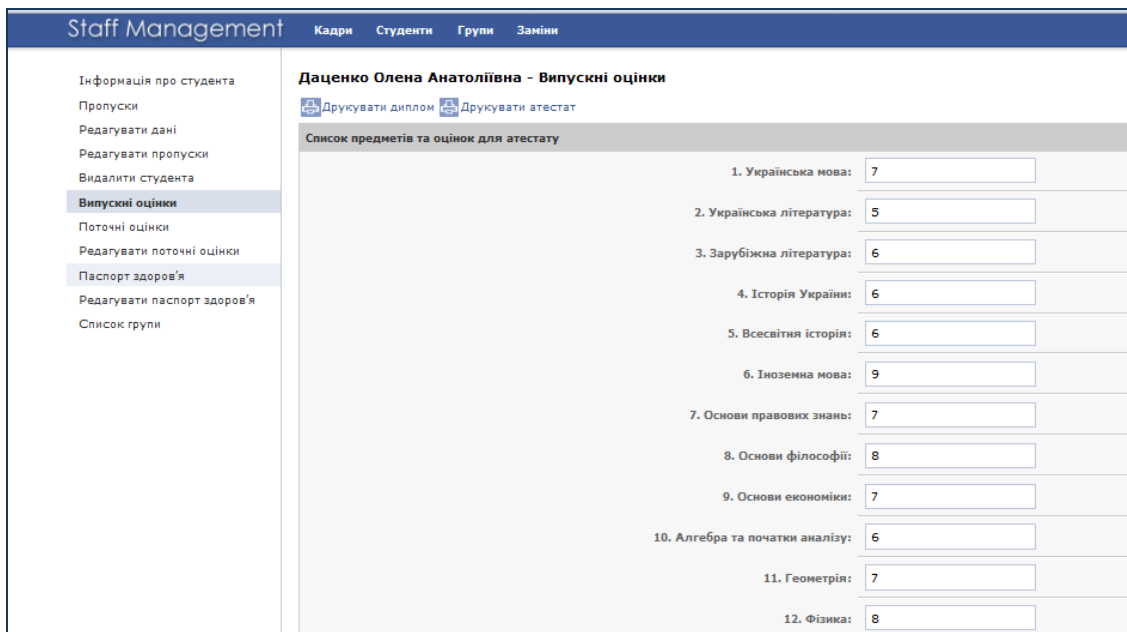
Staff Management Кадри Студенти Групи Заміни

Інформація про студента
Пропуски
Редагувати дані
Редагувати пропуски
Видалити студента
Випускні оцінки
Поточні оцінки
Редагувати поточні оцінки
Паспорт здоров'я
Редагувати паспорт здоров'я
Список групи

Даценко Олена Анатоліївна - Випускні оцінки

Друкувати диплом Друкувати атестат

Список предметів та оцінок для атестату

| | |
|---|---|
| 1. Українська мова: | 7 |
| 2. Українська література: | 5 |
| 3. Зарубіжна література: | 6 |
| 4. Історія України: | 6 |
| 5. Всесвітня історія: | 6 |
| 6. Іноземна мова: | 9 |
| 7. Основи правових знань: | 7 |
| 8. Основи філософії: | 8 |
| 9. Основи економіки: | 7 |
| 10. Алгебра та початки аналізу: | 6 |
| 11. Геометрія: | 7 |
| 12. Фізика: | 8 |